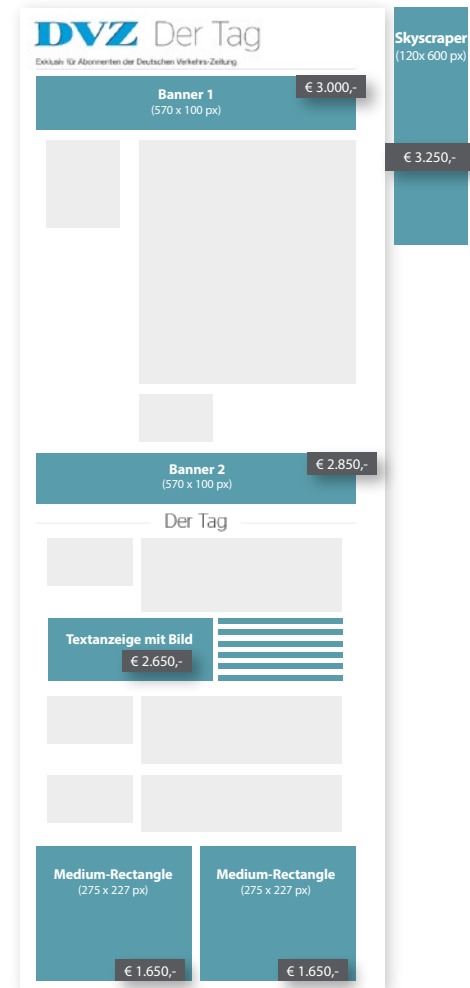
DVZ Der Tag
Exklusiv für Abonnenten der Deutschen Verkehrs-Zeitung

Skyscraper
(120x 600 px)
€ 3.250,-

Banner 1
(570 x 100 px)
€ 3.000,-

Banner 2
(570 x 100 px)
€ 2.850,-

Der Tag

Textanzeige mit Bild
€ 2.650,-

Medium-Rectangle
(275 x 227 px)
€ 1.650,-

Medium-Rectangle
(275 x 227 px)
€ 1.650,-